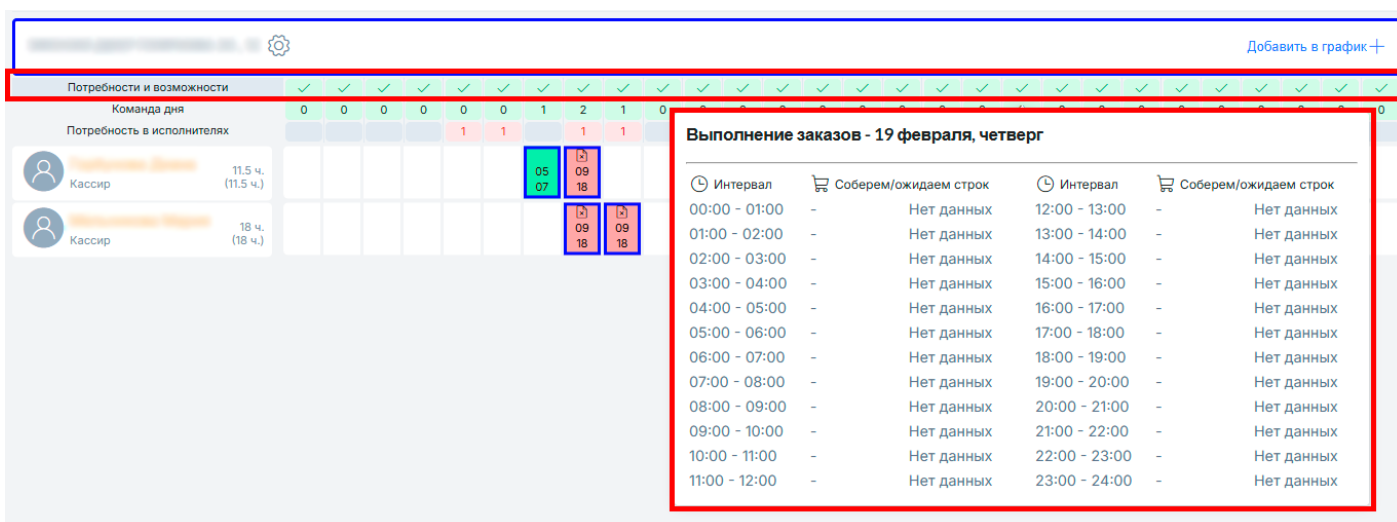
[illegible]

Добавить в график +

Потребности и возможности

Команда дня

0 0 0 0 0 0 1 2 1 0

Потребность в исполнителях

1 1 1 1

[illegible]
Кассир
11.5 ч.
(11.5 ч.)

05
07

09
18

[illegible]
Кассир
18 ч.
(18 ч.)

09
18

09
18

Выполнение заказов - 19 февраля, четверг

| Интервал | Соберем/ожидаем строк | | Интервал | Соберем/ожидаем строк | |
|---|---|---|---|---|---|
| 00:00 - 01:00 | - | Нет данных | 12:00 - 13:00 | - | Нет данных |
| 01:00 - 02:00 | - | Нет данных | 13:00 - 14:00 | - | Нет данных |
| 02:00 - 03:00 | - | Нет данных | 14:00 - 15:00 | - | Нет данных |
| 03:00 - 04:00 | - | Нет данных | 15:00 - 16:00 | - | Нет данных |
| 04:00 - 05:00 | - | Нет данных | 16:00 - 17:00 | - | Нет данных |
| 05:00 - 06:00 | - | Нет данных | 17:00 - 18:00 | - | Нет данных |
| 06:00 - 07:00 | - | Нет данных | 18:00 - 19:00 | - | Нет данных |
| 07:00 - 08:00 | - | Нет данных | 19:00 - 20:00 | - | Нет данных |
| 08:00 - 09:00 | - | Нет данных | 20:00 - 21:00 | - | Нет данных |
| 09:00 - 10:00 | - | Нет данных | 21:00 - 22:00 | - | Нет данных |
| 10:00 - 11:00 | - | Нет данных | 22:00 - 23:00 | - | Нет данных |
| 11:00 - 12:00 | - | Нет данных | 23:00 - 24:00 | - | Нет данных |